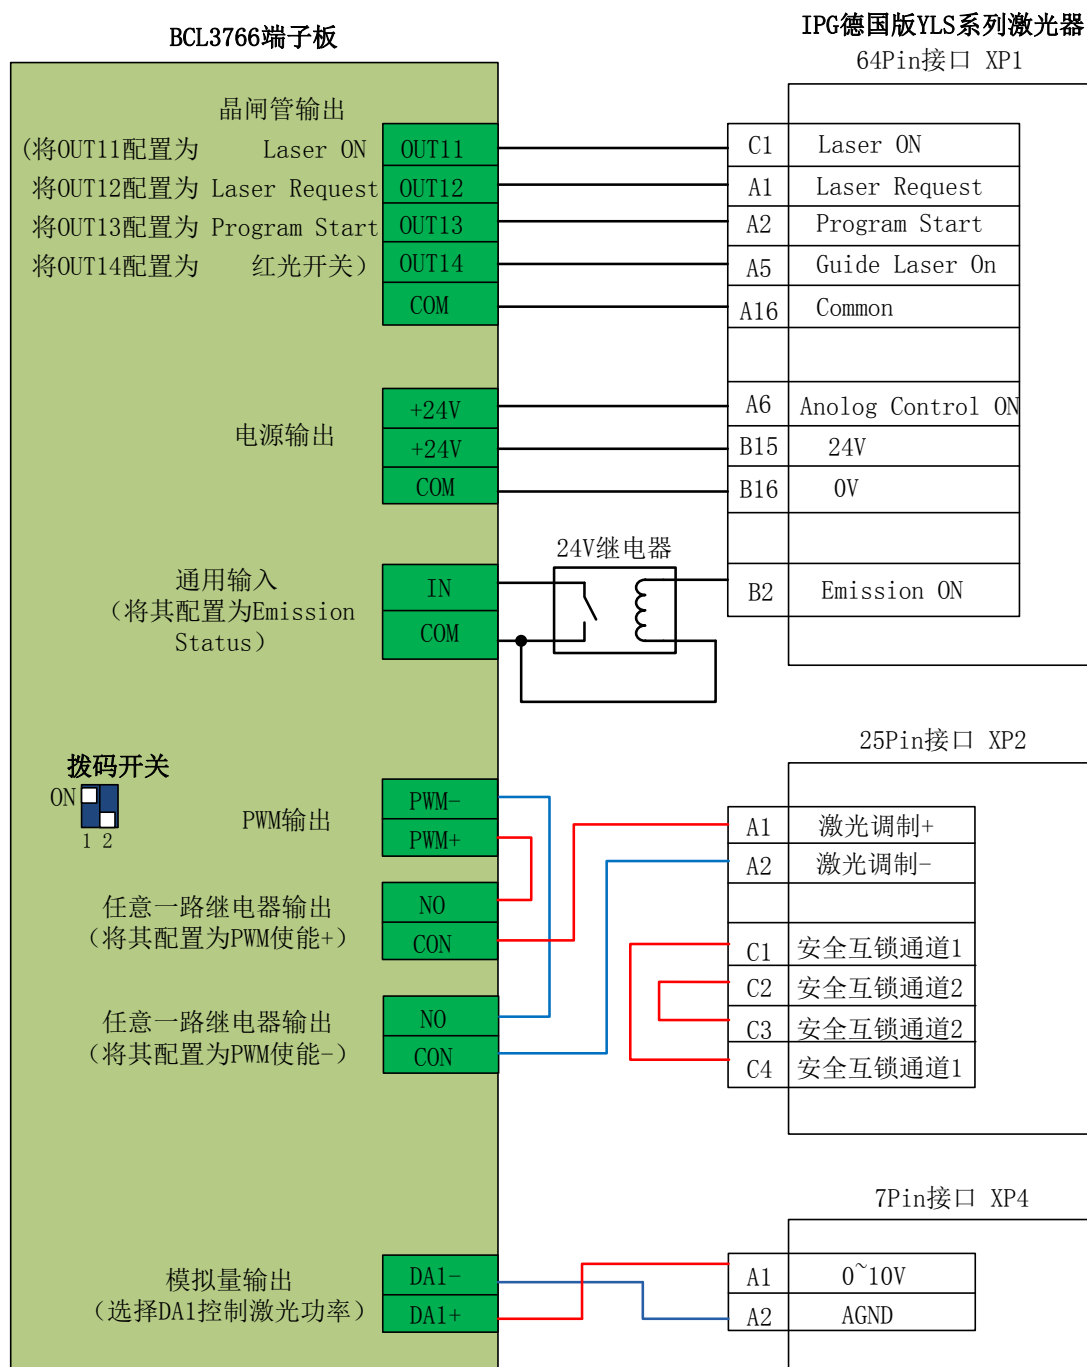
BCL3766端子板

IPG德国版YLS系列激光器
64Pin接口 XP1

晶闸管输出
(将OUT11配置为 Laser ON
将OUT12配置为 Laser Request
将OUT13配置为 Program Start
将OUT14配置为 红光开关)

OUT11
OUT12
OUT13
OUT14
COM

C1 Laser ON
A1 Laser Request
A2 Program Start
A5 Guide Laser On
A16 Common

电源输出

+24V
+24V
COM

A6 Anolog Control ON
B15 24V
B16 0V

24V继电器

通用输入
(将其配置为Emission Status)

IN
COM

B2 Emission ON

25Pin接口 XP2

拨码开关
ON
1 2

PWM输出

PWM-
PWM+

A1 激光调制+
A2 激光调制-

任意一路继电器输出
(将其配置为PWM使能+)

NO
CON

C1 安全互锁通道1
C2 安全互锁通道2
C3 安全互锁通道2
C4 安全互锁通道1

任意一路继电器输出
(将其配置为PWM使能-)

NO
CON

7Pin接口 XP4

模拟量输出
(选择DA1控制激光功率)

DA1-
DA1+

A1 0~10V
A2 AGND